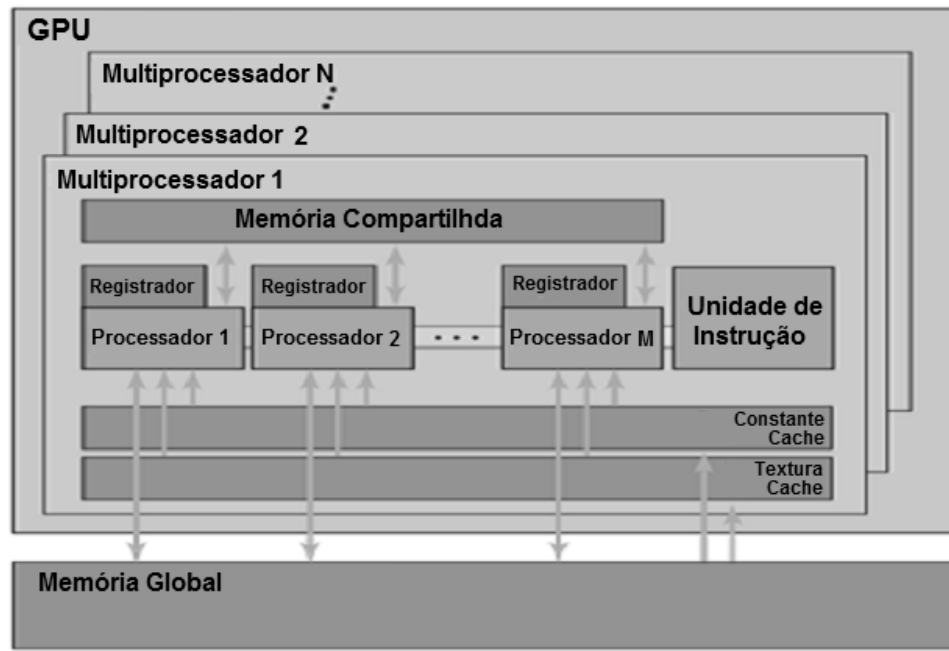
GPU

Multiprocessador N

Multiprocessador 2

Multiprocessador 1

Memória Compartilhda

Registrador

Processador 1

Registrador

Processador 2

Registrador

Processador M

Unidade de Instrução

Constante Cache

Textura Cache

Memória Global